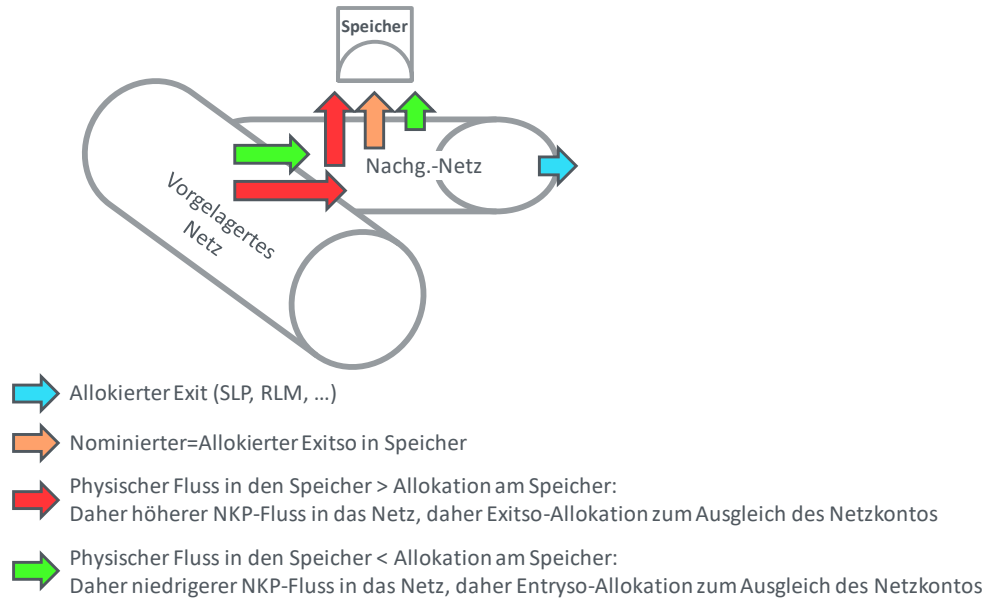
Speicher

Nachg.-Netz

Vorgelagertes Netz

Allokierter Exit (SLP, RLM, …)

Nominierter=Allokierter Exitso in Speicher

Physischer Fluss in den Speicher > Allokation am Speicher:
Daher höherer NKP-Fluss in das Netz, daher Exitso-Allokation zum Ausgleich des Netzkontos

Physischer Fluss in den Speicher < Allokation am Speicher:
Daher niedrigerer NKP-Fluss in das Netz, daher Entryso-Allokation zum Ausgleich des Netzkontos